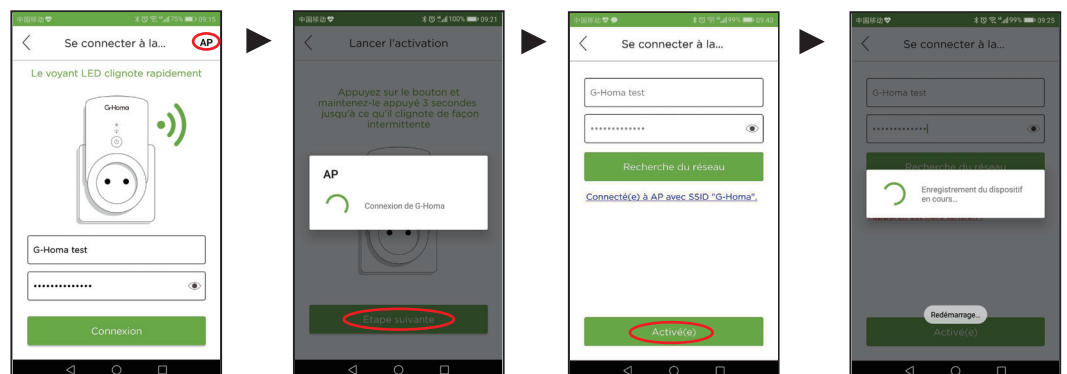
中国移动 75% 09:15
Se connecter à la...
AP
Le voyant LED clignote rapidement
G-Homa
G-Homa test
••••••••••••••
Connexion

中国移动 100% 09:21
Lancer l'activation
Appuyez sur le bouton et maintenez-le appuyé 3 secondes jusqu'à ce qu'il clignote de façon intermittente
AP
Connexion de G-Homa
Étape suivante

中国移动 99% 09:43
Se connecter à la...
G-Homa test
••••••••••••••
Recherche du réseau
Connecté(e) à AP avec SSID "G-Homa".
Activé(e)

中国移动 99% 09:25
Se connecter à la...
G-Homa test
••••••••••••••
Recherche du réseau
Enregistrement du dispositif en cours...
Redémarrage...
Activé(e)